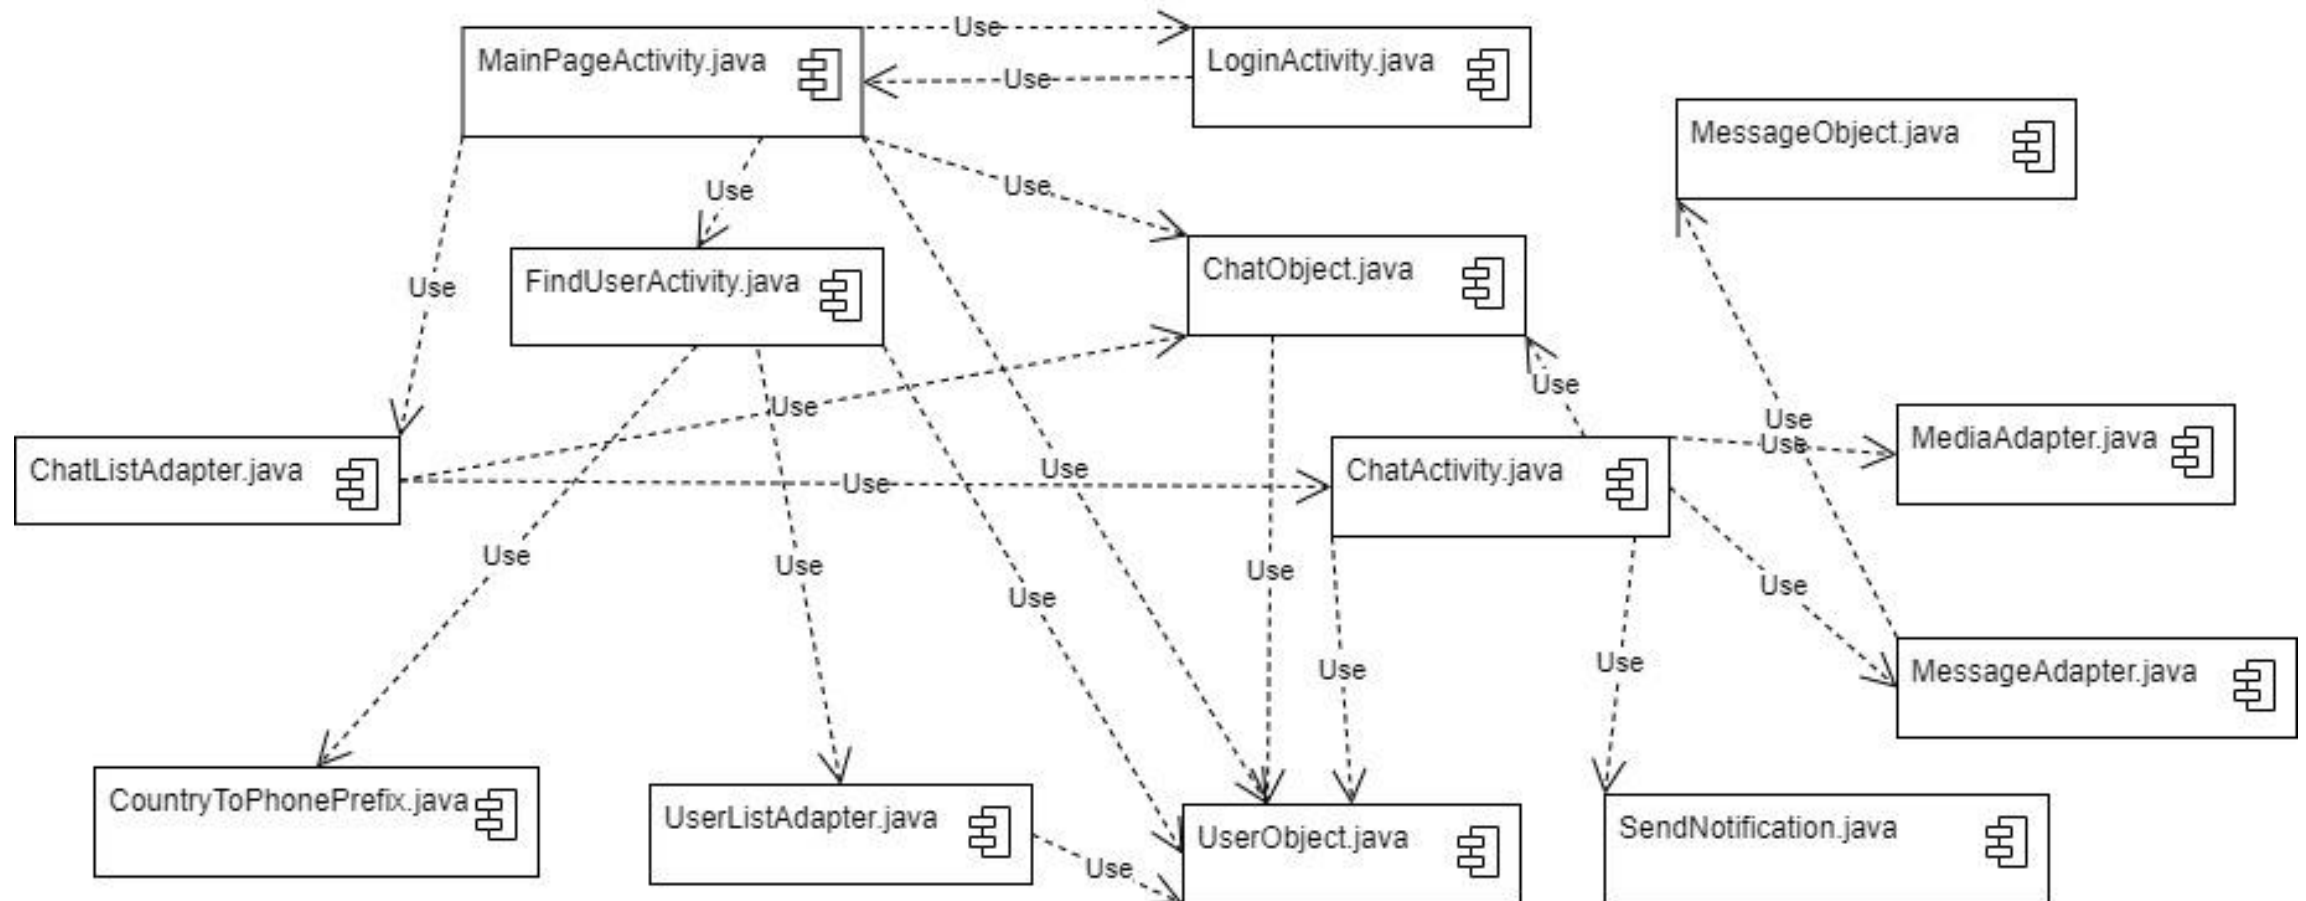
MainPageActivity.java

Use

LoginActivity.java

Use

MessageObject.java

Use

Use

Use

FindUserActivity.java

ChatObject.java

Use

Use

Use

Use

ChatListAdapter.java

Use

Use

ChatActivity.java

MediaAdapter.java

Use

Use

Use

Use

Use

Use

Use

Use

MessageAdapter.java

CountryToPhonePrefix.java

UserListAdapter.java

UserObject.java

SendNotification.java

Use